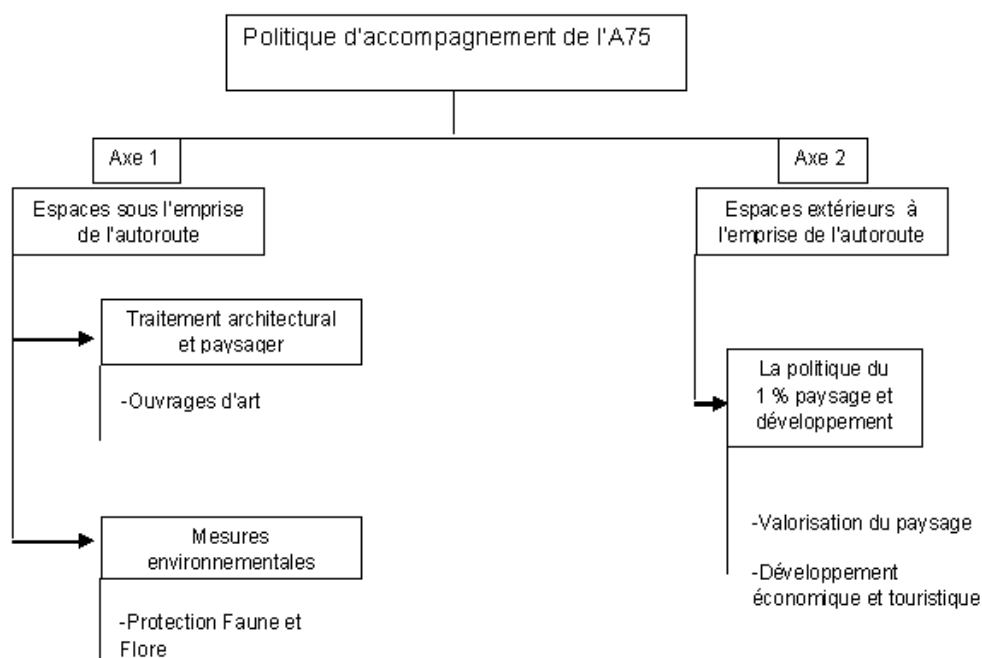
Politique d'accompagnement de l'A75

Axe 1

Espaces sous l'emprise de l'autoroute

Traitement architectural et paysager

-Ouvrages d'art

Mesures environnementales

-Protection Faune et Flore

Axe 2

Espaces extérieurs à l'emprise de l'autoroute

La politique du 1 % paysage et développement

-Valorisation du paysage

-Développement économique et touristique